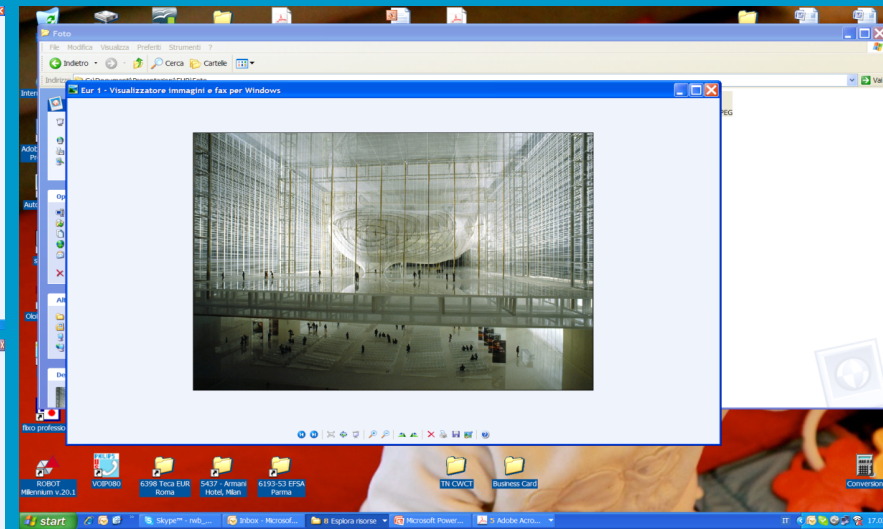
Foto

File Modifica Visualizza Preferiti Strumenti ?

Indietro Cerca Cartelle

Indirizzo C:\Documenti\Presentazioni\EUR\Foto

Vai

Eur 1 - Visualizzatore immagini e fax per Windows

PEG

Interr

AdobE Pr

Auto

Op

Alt

Olol

De

fixo professio

ROBOT Millennium v.20.1

VOIP080

6398 Teca EUR Roma

5437 - Armani Hotel, Milan

6193-53 EFSA Parma

TN CWCT

Business Card

Conversion

start

Skype™ - rwb_...

Inbox - Microsof...

8 Esplora risorse

Microsoft Power...

5 Adobe Acro...

IT

17.0